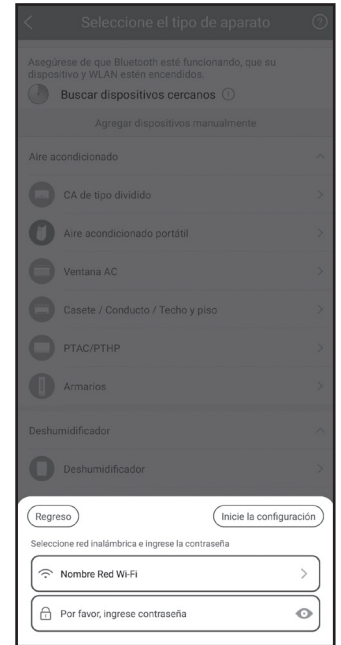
Seleccione el tipo de aparato

Asegúrese de que Bluetooth esté funcionando, que su dispositivo y WLAN estén encendidos.

Buscar dispositivos cercanos

Agregar dispositivos manualmente

Aire acondicionado

CA de tipo dividido

Aire acondicionado portátil

Ventana AC

Casete / Conducto / Techo y piso

PTAC/PTHP

Armarios

Deshumidificador

Deshumidificador

Regreso

Inicie la configuración

Seleccione red inalámbrica e ingrese la contraseña

Nombre Red Wi-Fi

Por favor, ingrese contraseña